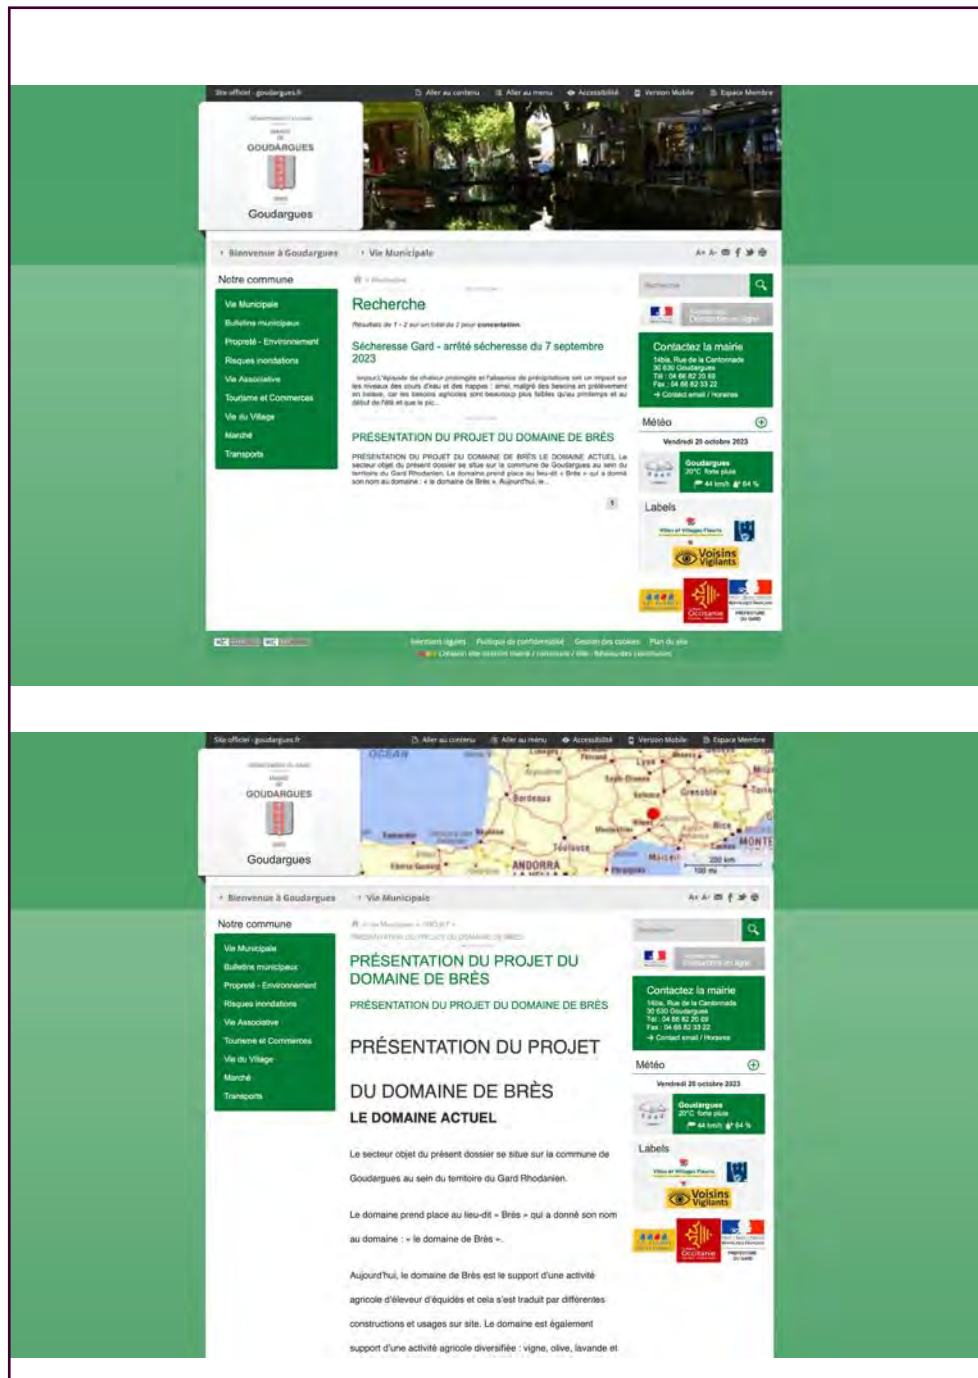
Site officiel - goudargues.fr
Aller au contenu
Aller au menu
Accessibilité
Version Mobile
Espace Membre

GOUDARGUES
Goudargues

Bienvenue à Goudargues
Vie Municipale

Notre commune
Vie Municipale
Bulletins municipaux
Propreté - Environnement
Risques inondations
Vie Associative
Tourisme et Commerces
Vie du Village
Marché
Transports

Recherche
Résultats de 1 - 2 sur un total de 2 pour concertation

Sécheresse Gard - arrêté sécheresse du 7 septembre 2023
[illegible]

PRÉSENTATION DU PROJET DU DOMAINE DE BRÈS
PRÉSENTATION DU PROJET DU DOMAINE DE BRÈS LE DOMAINE ACTUEL Le secteur objet du présent dossier se situe sur la commune de Goudargues au sein du territoire du Gard Rhodanien. Le domaine prend place au lieu-dit « Brès » qui a donné son nom au domaine : « le domaine de Brès ». Aujourd'hui, le...

1

Contactez la mairie
14bis, Rue de la Cantonnade
30 630 Goudargues
Tél : 04 66 82 20 69
Fax : 04 66 82 33 22
Contact email / Horaires

Météo
Vendredi 20 octobre 2023
Goudargues
20°C forte pluie
44 km/h 64 %

Labels
Villes et Villages Fleuris
Voisins Vigilants
Occitanie
PRÉFECTURE DU GARD

Mentions légales
Politique de confidentialité
Gestion des cookies
Plan du site

Site officiel - goudargues.fr
Aller au contenu
Aller au menu
Accessibilité
Version Mobile
Espace Membre

GOUDARGUES
Goudargues

OCEAN
Bordeaux
Toulouse
ANDORRA
Lyon
Grenoble
Nice
MONTE
Marseille
200 km
100 mi

Bienvenue à Goudargues
Vie Municipale

Notre commune
Vie Municipale
Bulletins municipaux
Propreté - Environnement
Risques inondations
Vie Associative
Tourisme et Commerces
Vie du Village
Marché
Transports

PRÉSENTATION DU PROJET DU DOMAINE DE BRÈS
PRÉSENTATION DU PROJET DU DOMAINE DE BRÈS

PRÉSENTATION DU PROJET

DU DOMAINE DE BRÈS
LE DOMAINE ACTUEL

Le secteur objet du présent dossier se situe sur la commune de Goudargues au sein du territoire du Gard Rhodanien.

Le domaine prend place au lieu-dit « Brès » qui a donné son nom au domaine : « le domaine de Brès ».

Aujourd'hui, le domaine de Brès est le support d'une activité agricole d'éleveur d'équidés et cela s'est traduit par différentes constructions et usages sur site. Le domaine est également support d'une activité agricole diversifiée : vigne, olive, lavande et

Contactez la mairie
14bis, Rue de la Cantonnade
30 630 Goudargues
Tél : 04 66 82 20 69
Fax : 04 66 82 33 22
Contact email / Horaires

Météo
Vendredi 20 octobre 2023
Goudargues
20°C forte pluie
44 km/h 64 %

Labels
Villes et Villages Fleuris
Voisins Vigilants
Occitanie
PRÉFECTURE DU GARD